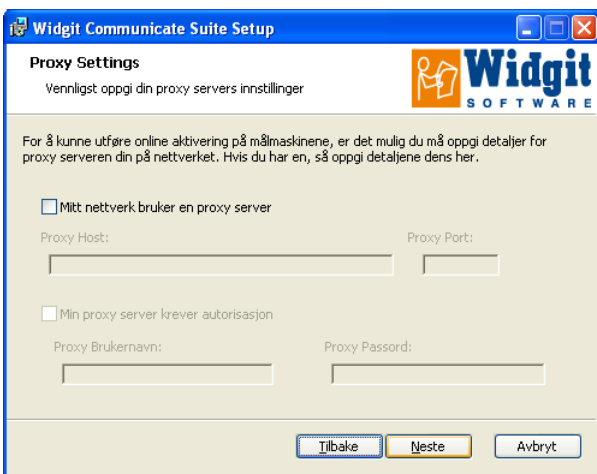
Widgit Communicate Suite Setup

Proxy Settings

Vennligst oppgi din proxy servers innstillinger

Widgit SOFTWARE

For å kunne utføre online aktivering på målmaskinene, er det mulig du må oppgi detaljer for proxy serveren din på nettverket. Hvis du har en, så oppgi detaljene dens her.

Mitt nettverk bruker en proxy server

Proxy Host:

Proxy Port:

Min proxy server krever autorisasjon

Proxy Brukernavn:

Proxy Passord:

Tilbake

Neste

Avbryt